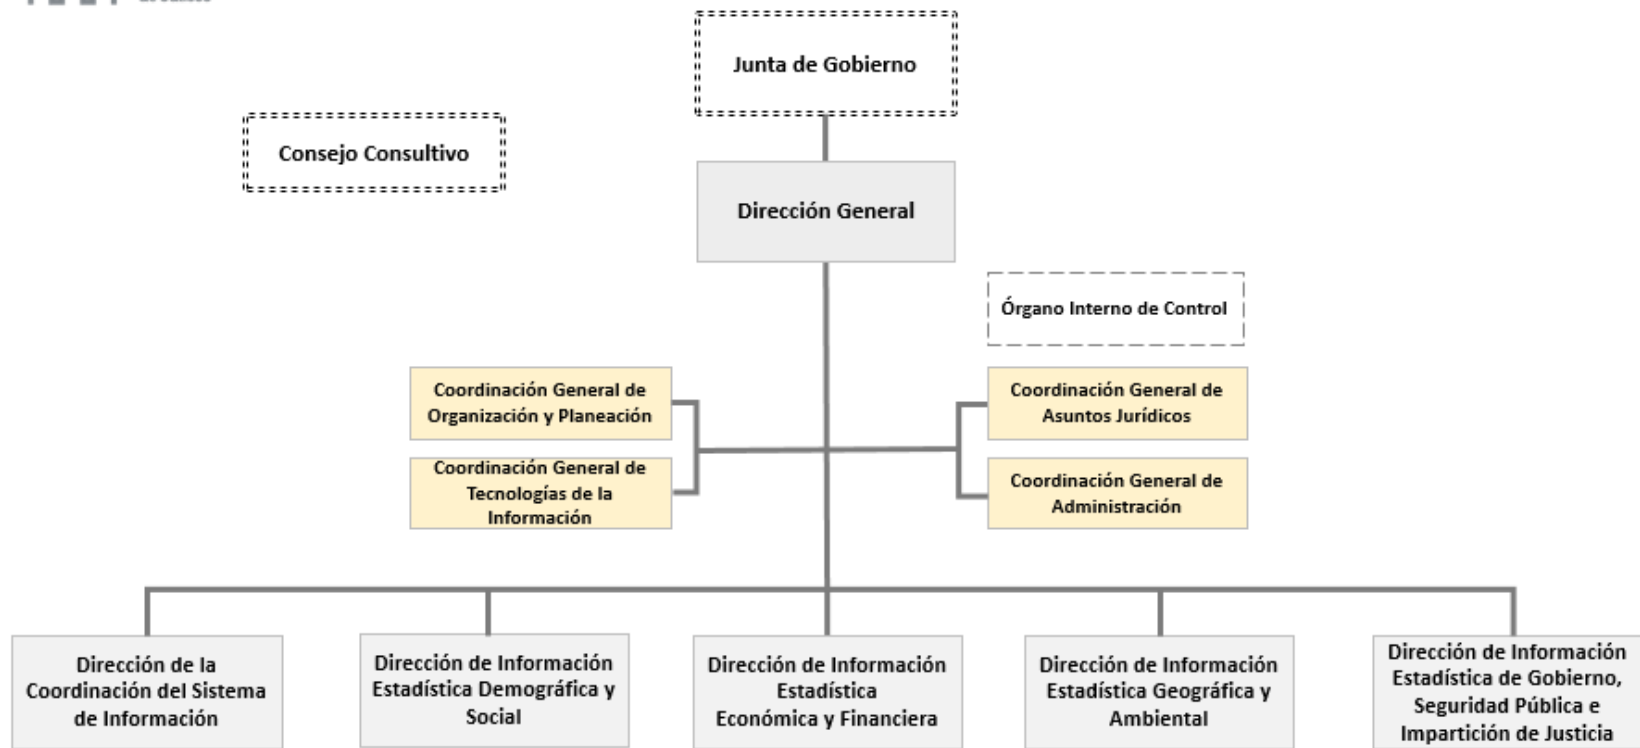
Junta de Gobierno

Consejo Consultivo

Dirección General

Órgano Interno de Control

Coordinación General de Organización y Planeación

Coordinación General de Tecnologías de la Información

Coordinación General de Asuntos Jurídicos

Coordinación General de Administración

Dirección de la Coordinación del Sistema de Información

Dirección de Información Estadística Demográfica y Social

Dirección de Información Estadística Económica y Financiera

Dirección de Información Estadística Geográfica y Ambiental

Dirección de Información Estadística de Gobierno, Seguridad Pública e Impartición de Justicia